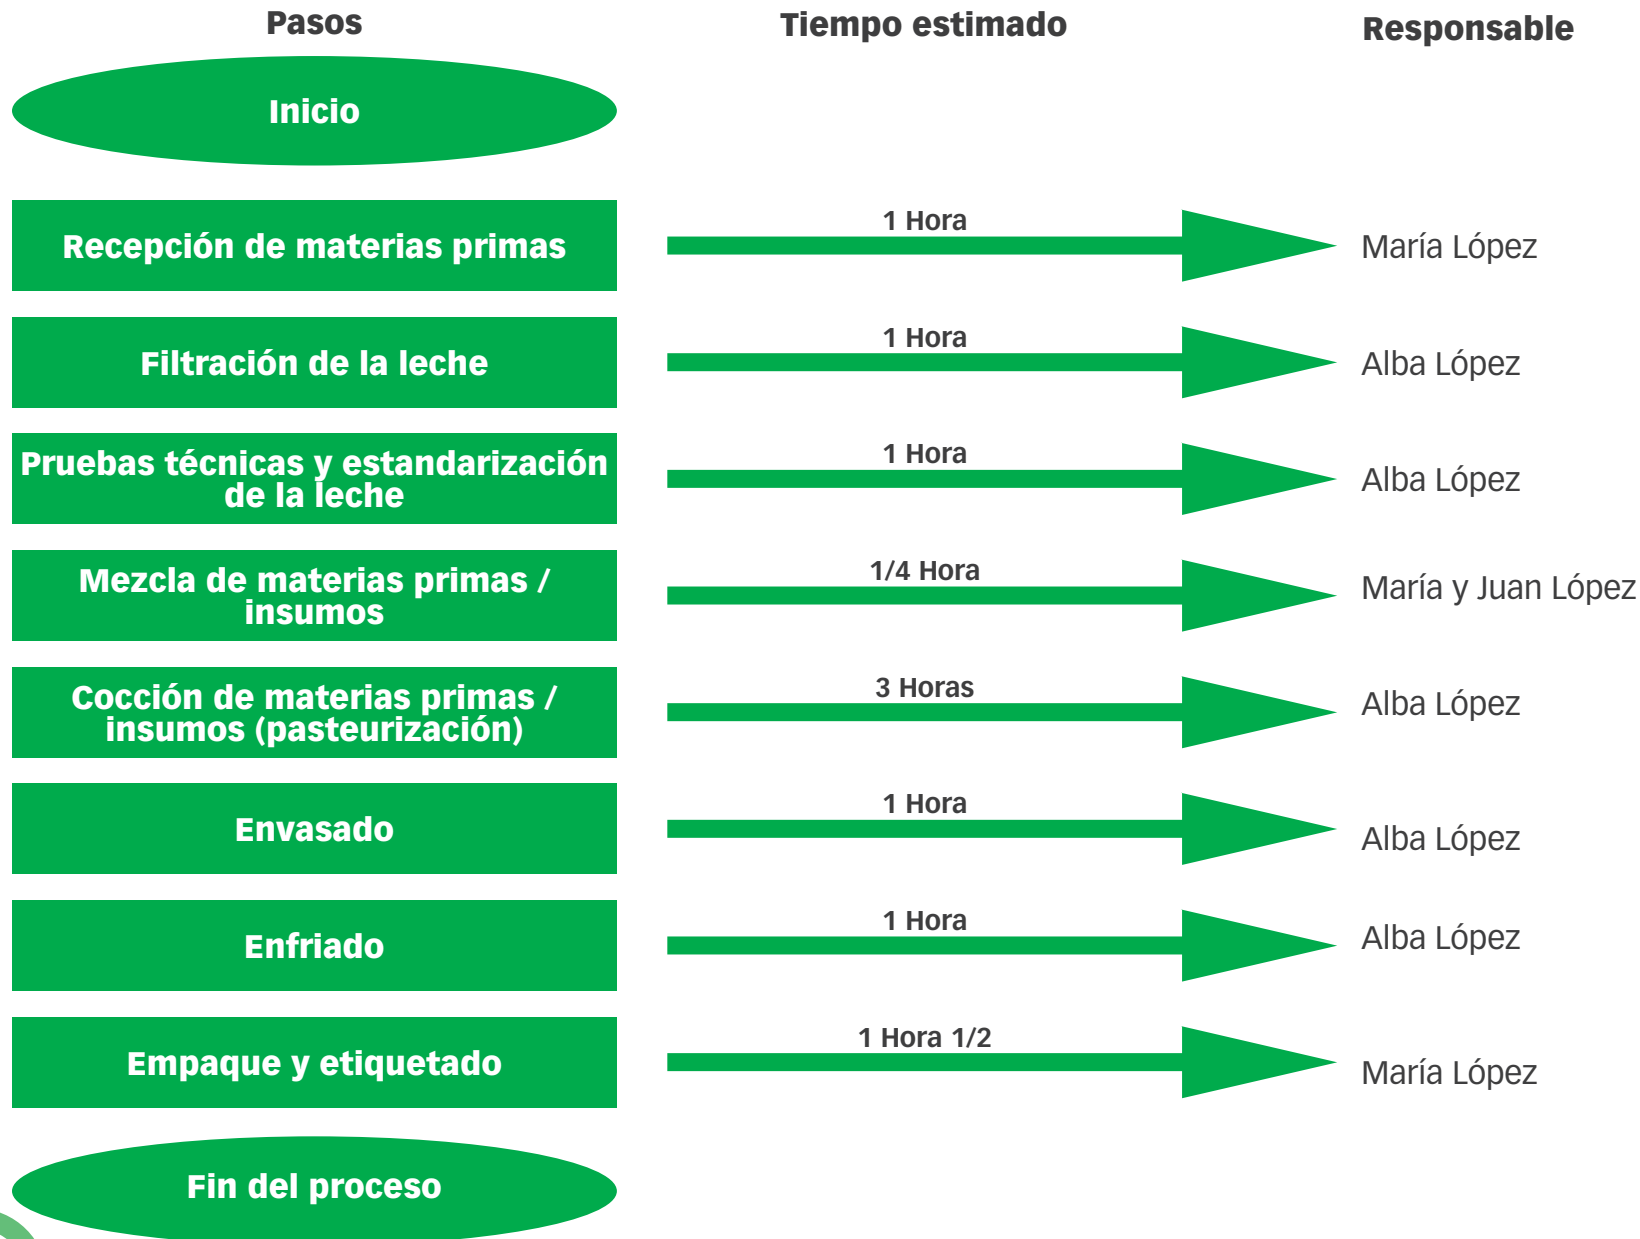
Pasos

Tiempo estimado

Responsable

Inicio

Recepción de materias primas

1 Hora

María López

Filtración de la leche

1 Hora

Alba López

Pruebas técnicas y estandarización de la leche

1 Hora

Alba López

Mezcla de materias primas / insumos

1/4 Hora

María y Juan López

Cocción de materias primas / insumos (pasteurización)

3 Horas

Alba López

Envasado

1 Hora

Alba López

Enfriado

1 Hora

Alba López

Empaque y etiquetado

1 Hora 1/2

María López

Fin del proceso